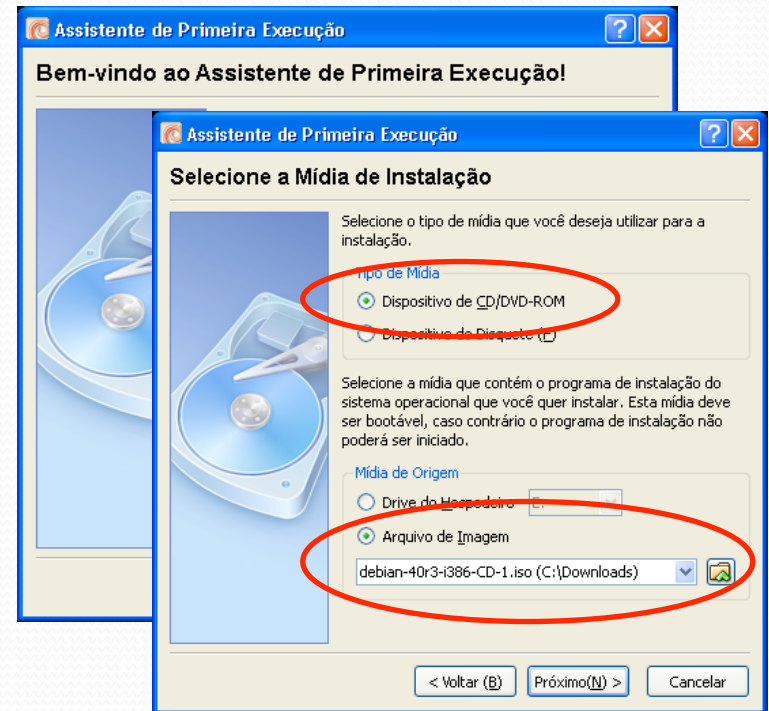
Assistente de Primeira Execução

Bem-vindo ao Assistente de Primeira Execução!

Assistente de Primeira Execução

Selecione a Mídia de Instalação

Selecione o tipo de mídia que você deseja utilizar para a instalação.

Tipo de Mídia

Dispositivo de CD/DVD-ROM

Dispositivo de Disquete (F)

Selecione a mídia que contém o programa de instalação do sistema operacional que você quer instalar. Esta mídia deve ser bootável, caso contrário o programa de instalação não poderá ser iniciado.

Mídia de Origem

Drive do Hospedeiro E:

Arquivo de Imagem

debian-40r3-i386-CD-1.iso (C:\Downloads)

< Voltar (B)
Próximo(N) >
Cancelar